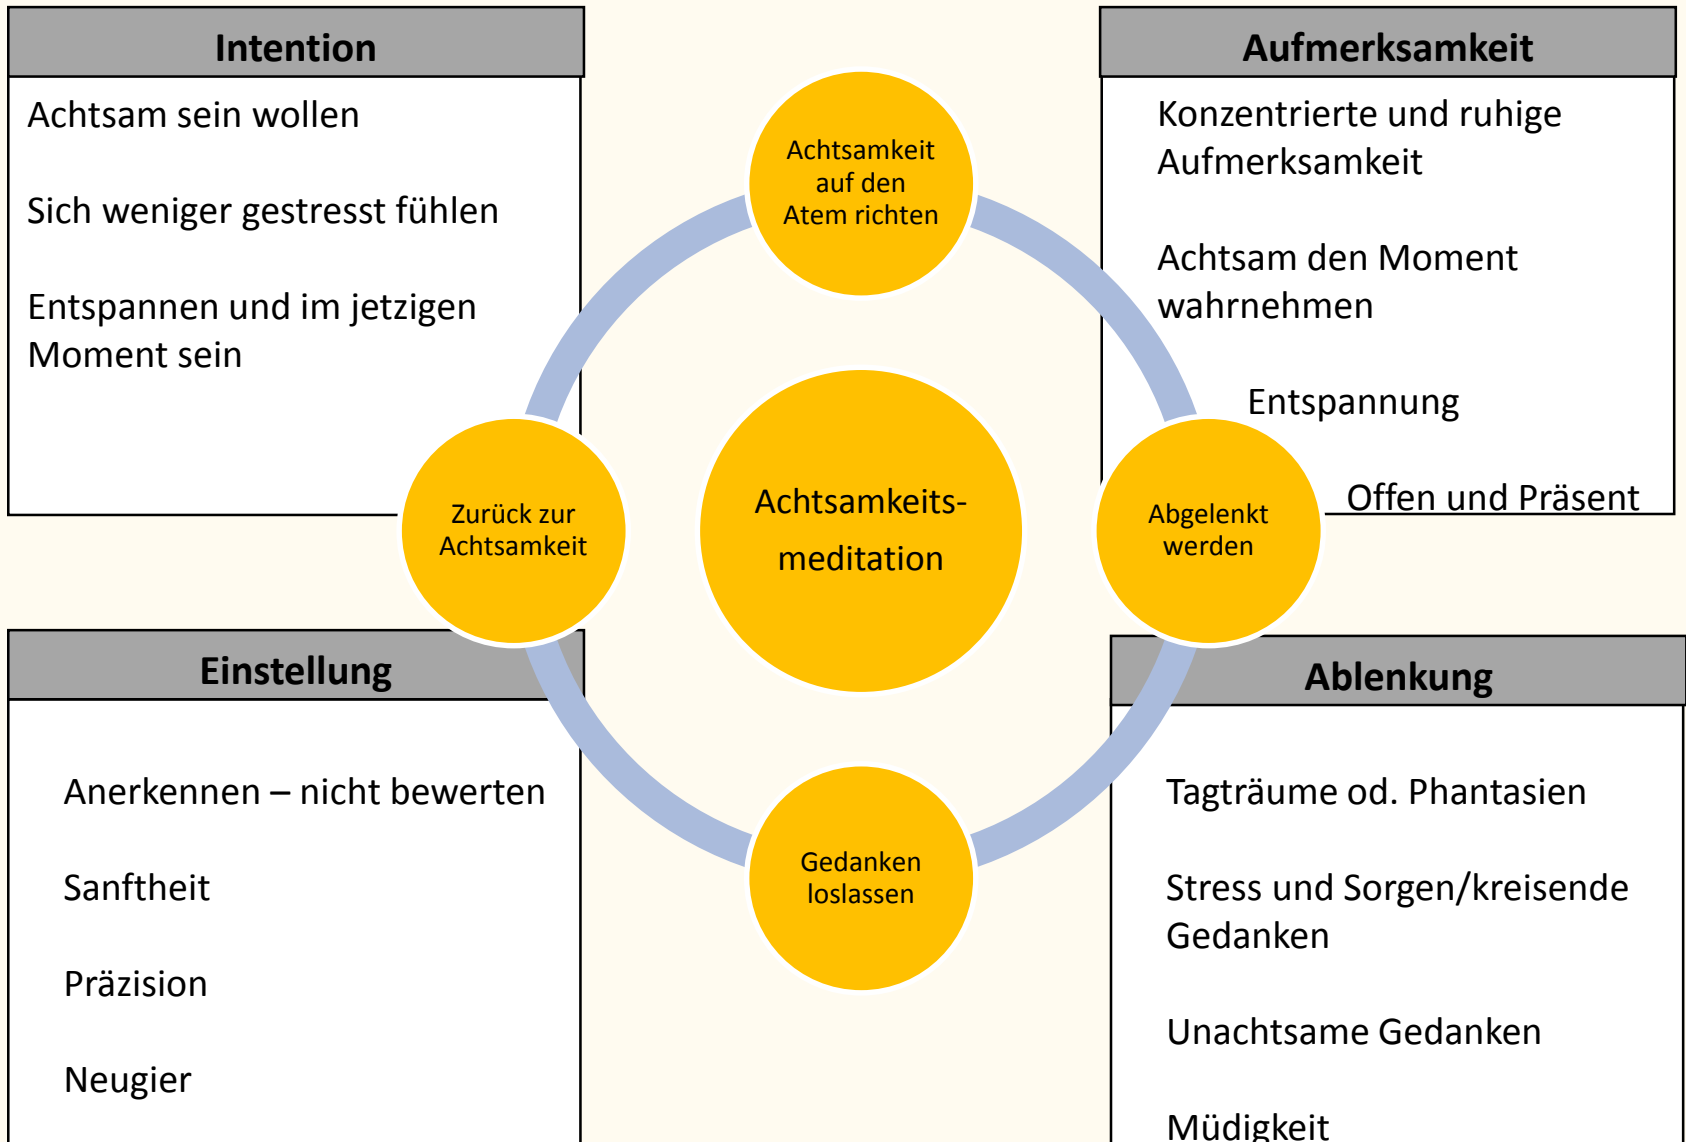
Intention

Achtsam sein wollen

Sich weniger gestresst fühlen

Entspannen und im jetzigen Moment sein

Aufmerksamkeit

Konzentrierte und ruhige Aufmerksamkeit

Achtsam den Moment wahrnehmen

Entspannung

Offen und Präsent

Achtsamkeit auf den Atem richten

Zurück zur Achtsamkeit

Achtsamkeits-meditation

Abgelenkt werden

Gedanken loslassen

Einstellung

Anerkennen – nicht bewerten

Sanftheit

Präzision

Neugier

Ablenkung

Tagträume od. Phantasien

Stress und Sorgen/kreisende Gedanken

Unachtsame Gedanken

Müdigkeit